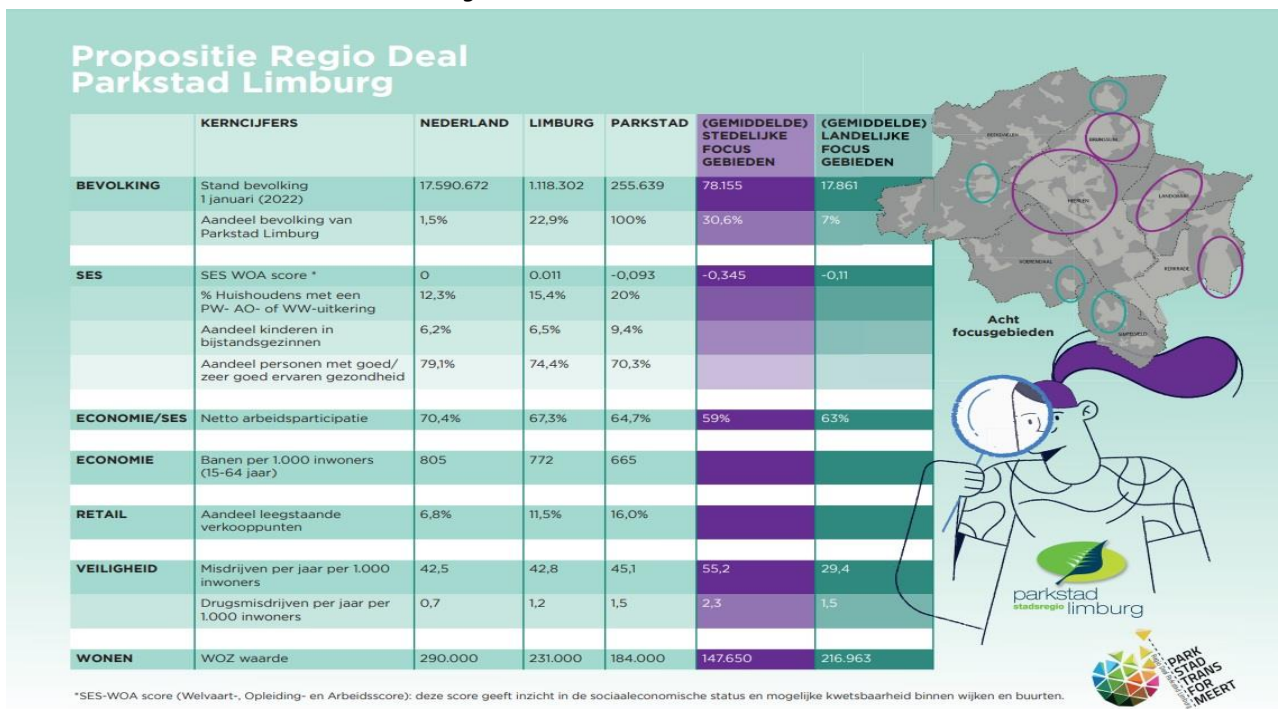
Propositie Regio Deal Parkstad Limburg

| | KERNCIJFERS | NEDERLAND | LIMBURG | PARKSTAD | (GEMIDDELDE) STEDELIJKE FOCUS GEBIEDEN | (GEMIDDELDE) LANDELIJKE FOCUS GEBIEDEN |
|---|---|---|---|---|---|---|
| BEVOLKING | Stand bevolking 1 januari (2022) | 17.590.672 | 1.118.302 | 255.639 | 78.155 | 17.861 |
| | Aandeel bevolking van Parkstad Limburg | 1,5% | 22,9% | 100% | 30,6% | 7% |
| SES | SES WOA score * | 0 | 0.011 | -0,093 | -0,345 | -0,11 |
| | % Huishoudens met een PW- AO- of WW-uitkering | 12,3% | 15,4% | 20% | | |
| | Aandeel kinderen in bijstandsgezinnen | 6,2% | 6,5% | 9,4% | | |
| | Aandeel personen met goed/ zeer goed ervaren gezondheid | 79,1% | 74,4% | 70,3% | | |
| ECONOMIE/SES | Netto arbeidsparticipatie | 70,4% | 67,3% | 64,7% | 59% | 63% |
| ECONOMIE | Banen per 1.000 inwoners (15-64 jaar) | 805 | 772 | 665 | | |
| RETAIL | Aandeel leegstaande verkooppunten | 6,8% | 11,5% | 16,0% | | |
| VEILIGHEID | Misdrijven per jaar per 1.000 inwoners | 42,5 | 42,8 | 45,1 | 55,2 | 29,4 |
| | Drugsmisdrijven per jaar per 1.000 inwoners | 0,7 | 1,2 | 1,5 | 2,3 | 1,5 |
| WONEN | WOZ waarde | 290.000 | 231.000 | 184.000 | 147.650 | 216.963 |

Acht focusgebieden

parkstad stadsregio limburg

PARK STAD TRANS FOR MEERT

*SES-WOA score (Welvaart-, Opleiding- en Arbeidsscore): deze score geeft inzicht in de sociaaleconomische status en mogelijke kwetsbaarheid binnen wijken en buurten.